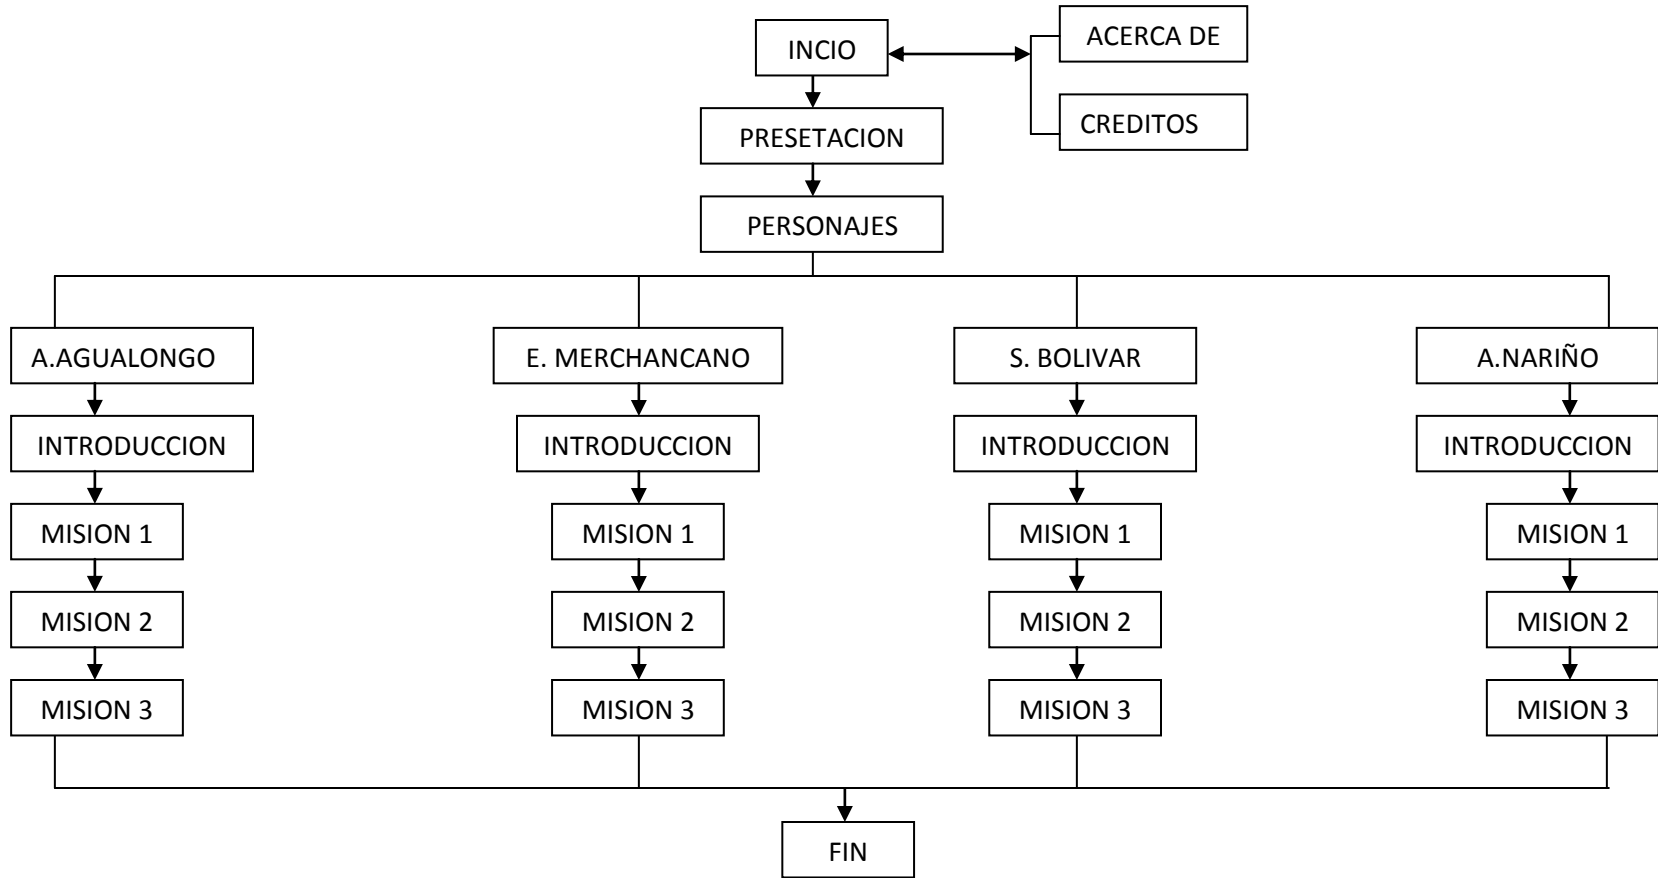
INCIO

ACERCA DE

CREDITOS

PRESETACION

PERSONAJES

A.AGUALONGO

INTRODUCCION

MISION 1

MISION 2

MISION 3

E. MERCHANCANO

INTRODUCCION

MISION 1

MISION 2

MISION 3

S. BOLIVAR

INTRODUCCION

MISION 1

MISION 2

MISION 3

A.NARIÑO

INTRODUCCION

MISION 1

MISION 2

MISION 3

FIN